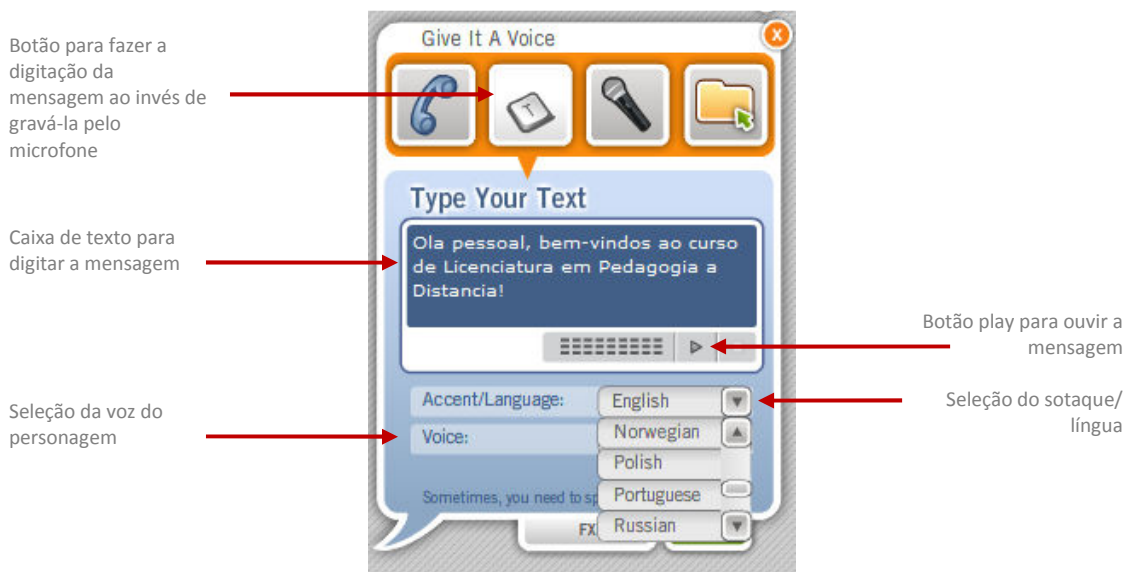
Botão para fazer a digitação da mensagem ao invés de gravá-la pelo microfone

Give It A Voice

T

Type Your Text

Ola pessoal, bem-vindos ao curso de Licenciatura em Pedagogia a Distancia!

Caixa de texto para digitar a mensagem

Botão play para ouvir a mensagem

Accent/Language: English

Voice:

Norwegian

Polish

Portuguese

Russian

Sometimes, you need to sp

FX

Seleção da voz do personagem

Seleção do sotaque/ língua